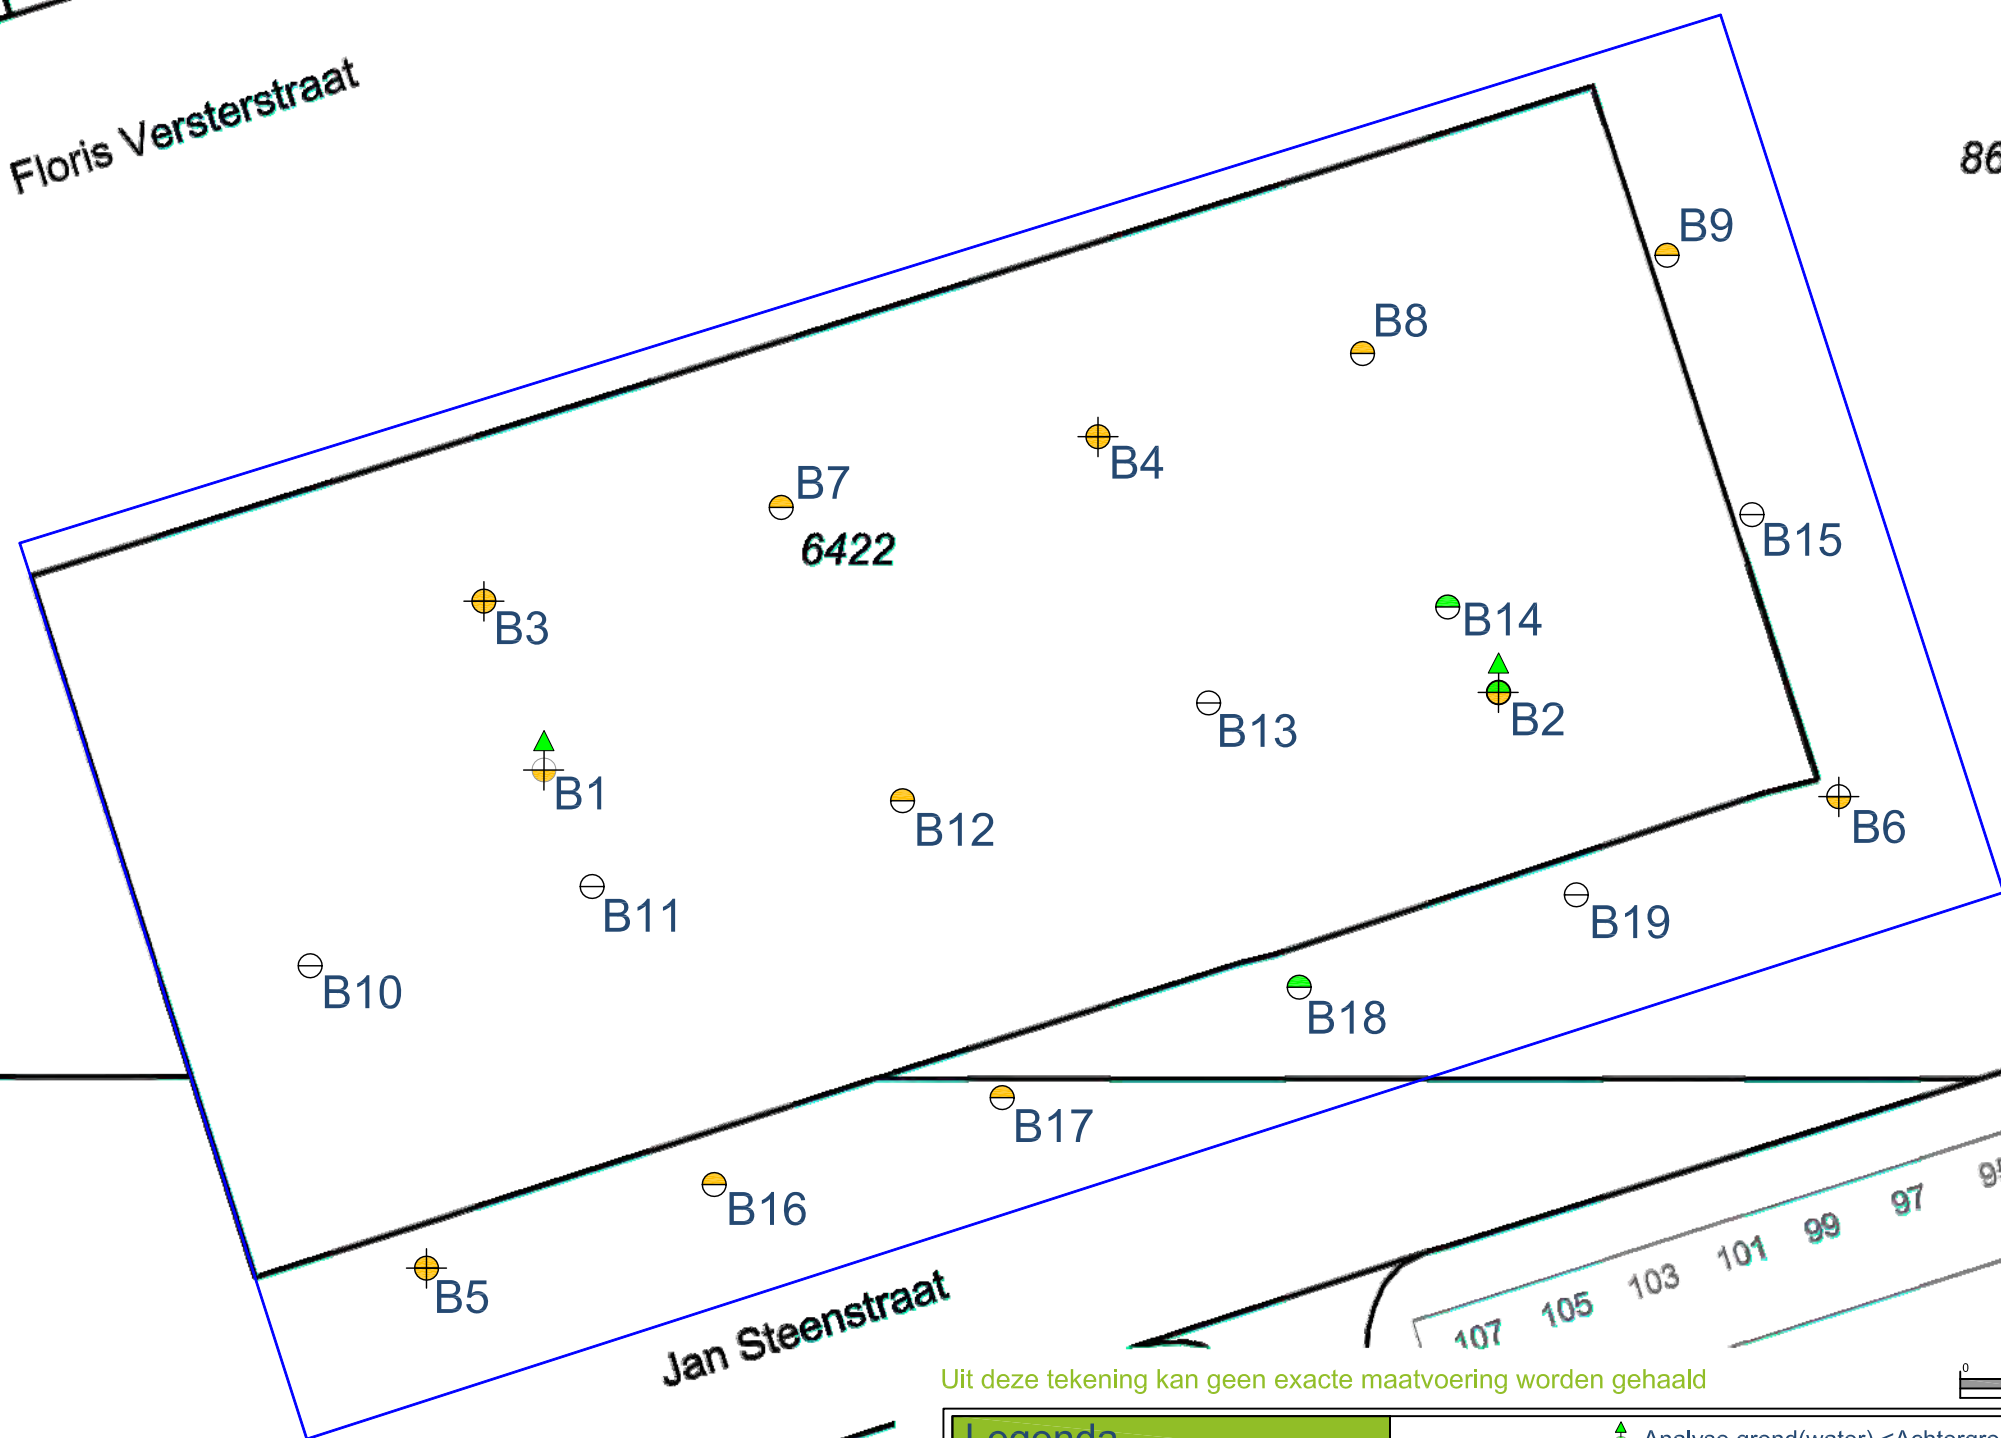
Floris Versterstraat

86

B9

B8

B4

B7

6422

B15

B3

B14

B13

B2

B1

B12

B6

B11

B19

B10

B18

B17

B16

B5

Jan Steenstraat

107 105 103 101 99 97 95

Uit deze tekening kan geen exacte maatvoering worden gehaald

0

Legenda

Analyse grond(water) <Achtergro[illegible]